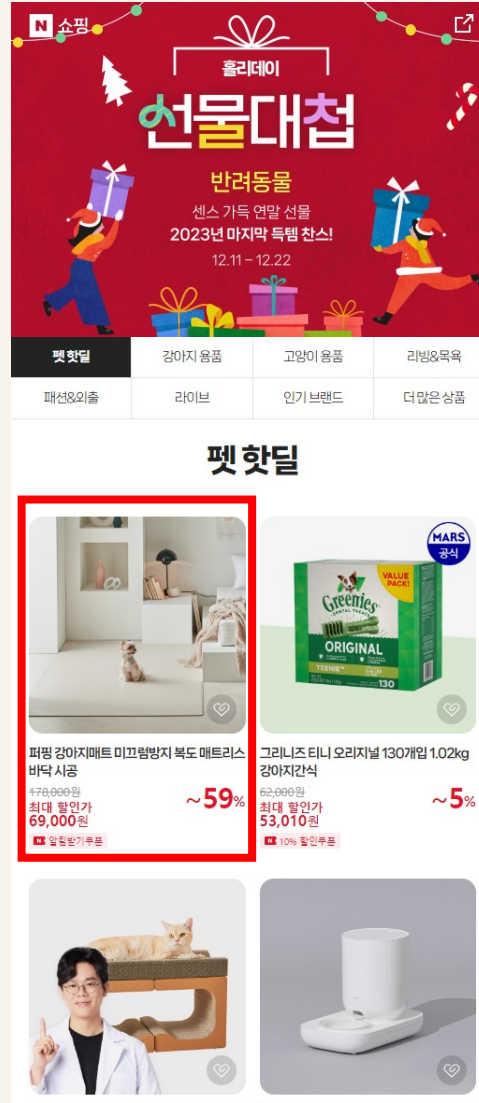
N 쇼핑

홀리데이

선물대첩

반려동물

센스 가득 연말 선물
2023년 마지막 득템 찬스!

12.11 – 12.22

| 펫핫딜 | 강아지 용품 | 고양이 용품 | 리빙&목욕 |
|---|---|---|---|
| 패션&외출 | 라이브 | 인기 브랜드 | 더 많은 상품 |

펫 핫딜

퍼핑 강아지매트 미끄럼방지 복도 매트리스 바닥 시공
178,000원
최대 할인가
69,000원
~59%
알림받기쿠폰

MARS 공식

VALUE PACK!
Greenies
DENTAL TREATS
ORIGINAL
TEENIE
130

그리니즈 티니 오리지널 130개입 1.02kg 강아지간식
62,000원
최대 할인가
53,010원
~5%
10% 할인쿠폰